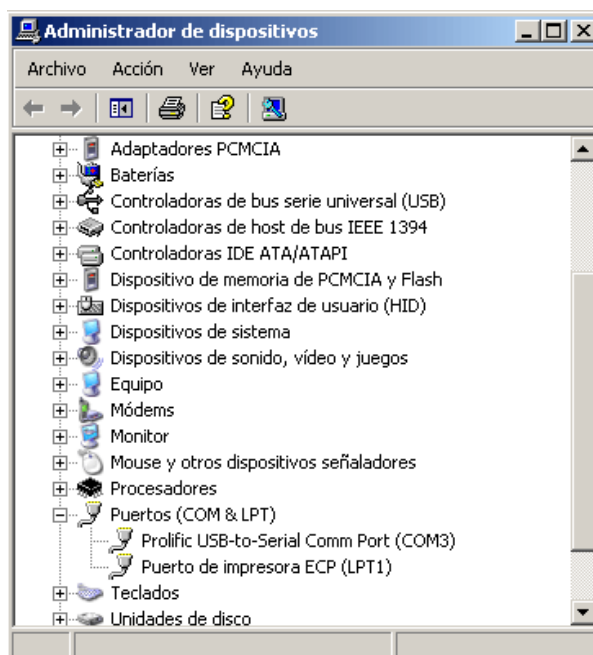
Administrador de dispositivos

Archivo Acción Ver Ayuda

Adaptadores PCMCIA
Baterías
Controladoras de bus serie universal (USB)
Controladoras de host de bus IEEE 1394
Controladoras IDE ATA/ATAPI
Dispositivo de memoria de PCMCIA y Flash
Dispositivos de interfaz de usuario (HID)
Dispositivos de sistema
Dispositivos de sonido, vídeo y juegos
Equipo
Módems
Monitor
Mouse y otros dispositivos señaladores
Procesadores
Puertos (COM & LPT)
Prolific USB-to-Serial Comm Port (COM3)
Puerto de impresora ECP (LPT1)
Teclados
Unidades de disco